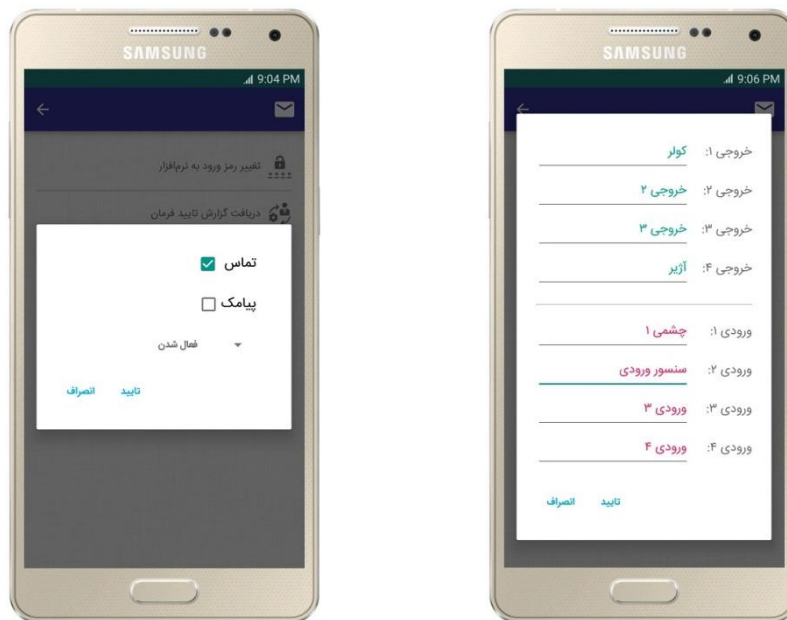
SAMSUNG

9:04 PM

تغییر رمز ورود به نرم‌افزار

دریافت گزارش تایید فرمان

تماس

پیامک

فعال شدن

تایید انصراف

SAMSUNG

9:06 PM

خروجی ۱: کولر

خروجی ۲: خروجی ۲

خروجی ۳: خروجی ۳

خروجی ۴: آژیر

ورودی ۱: چشمی ۱

ورودی ۲: سنسور ورودی

ورودی ۳: ورودی ۳

ورودی ۴: ورودی ۴

تایید انصراف